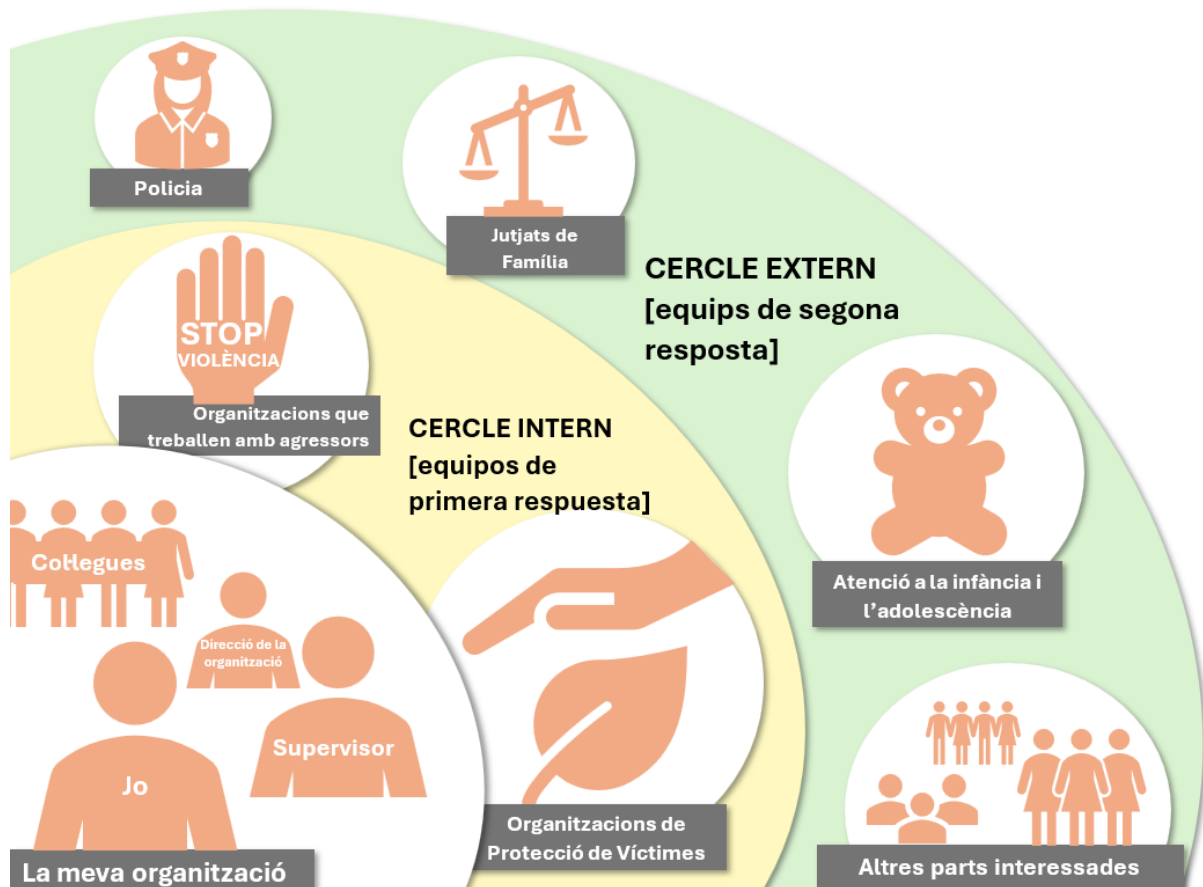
Policia

Jutjats de Família

CERCLE EXTERN [equips de segona resposta]

STOP VIOLÈNCIA

Organitzacions que treballen amb agressors

CERCLE INTERN [equipos de primera respuesta]

Atenció a la infància i l'adolescència

Col·legues

Direcció de la organització

Supervisor

Jo

La meva organització

Organitzacions de Protecció de Víctimes

Altres parts interessades